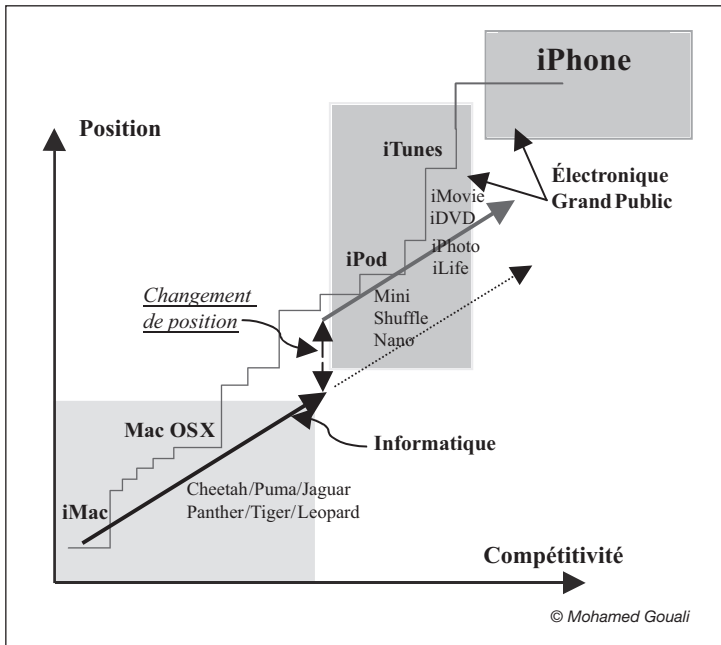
iPhone

Position

iTunes

Électronique Grand Public

iMovie
iDVD

iPhoto
iLife

iPod

Mini
Shuffle
Nano

Changement de position

Mac OSX

Informatique

Cheetah/Puma/Jaguar
Panther/Tiger/Leopard

iMac

Compétitivité

© Mohamed Gouali